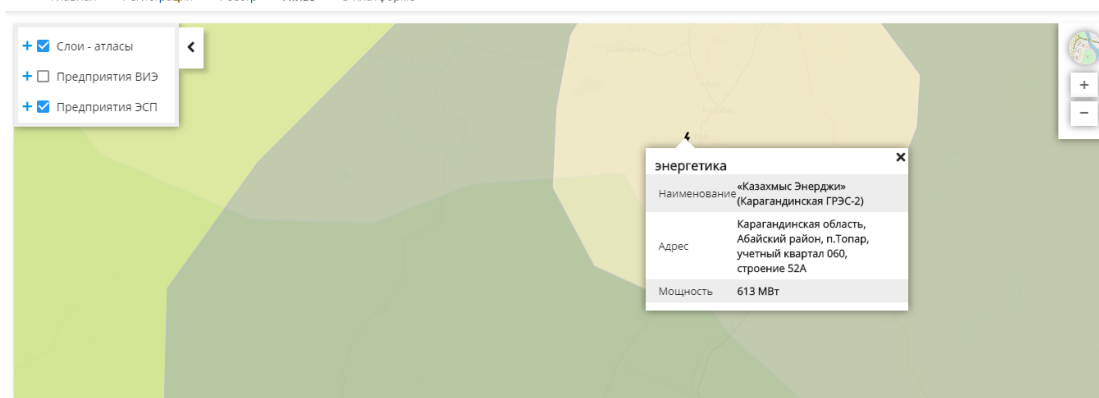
+ Слои - атласы
+ Предприятия ВИЭ
+ Предприятия ЭСП

+
−

энергетика
×

| | |
|---|---|
| Наименование | «Казахмыс Энерджи» (Карагандинская ГРЭС-2) |
| Адрес | Карагандинская область, Абайский район, п.Топар, учетный квартал 060, строение 52А |
| Мощность | 613 МВт |